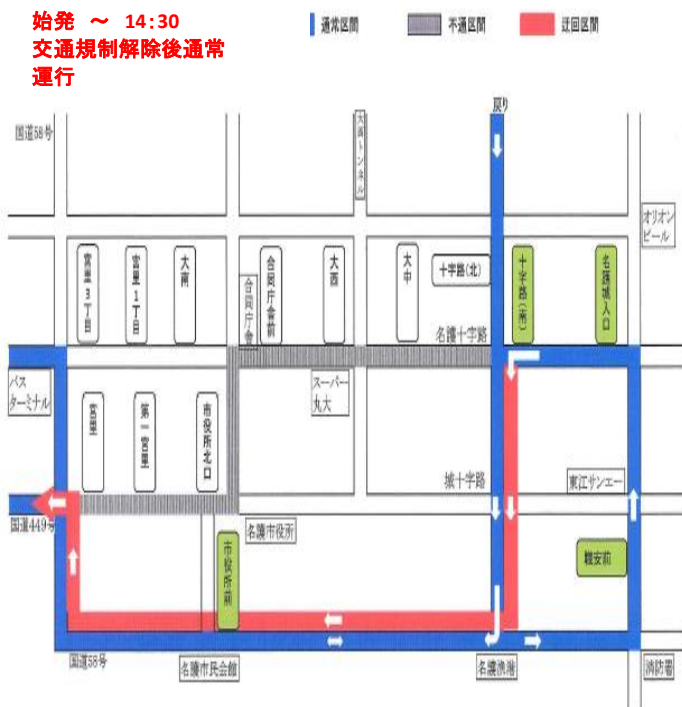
始発 〜 14:30
交通規制解除後通常運行

通常区間
不通区間
迂回区間

国道58号
大通トンネル
戻り
オリオンビール
宮里3丁目
宮里1丁目
大南
合同庁舎前
大西
大中
十字路(北)
十字路(南)
名護城入口
合同庁舎
名護十字路
バスターミナル
宮里
第一宮里
市役所北口
スーパー丸大
城十字路
東江サンエー
国道449号
名護市役所
市役所前
親安前
国道58号
名護市民会館
名護漁港
消防署